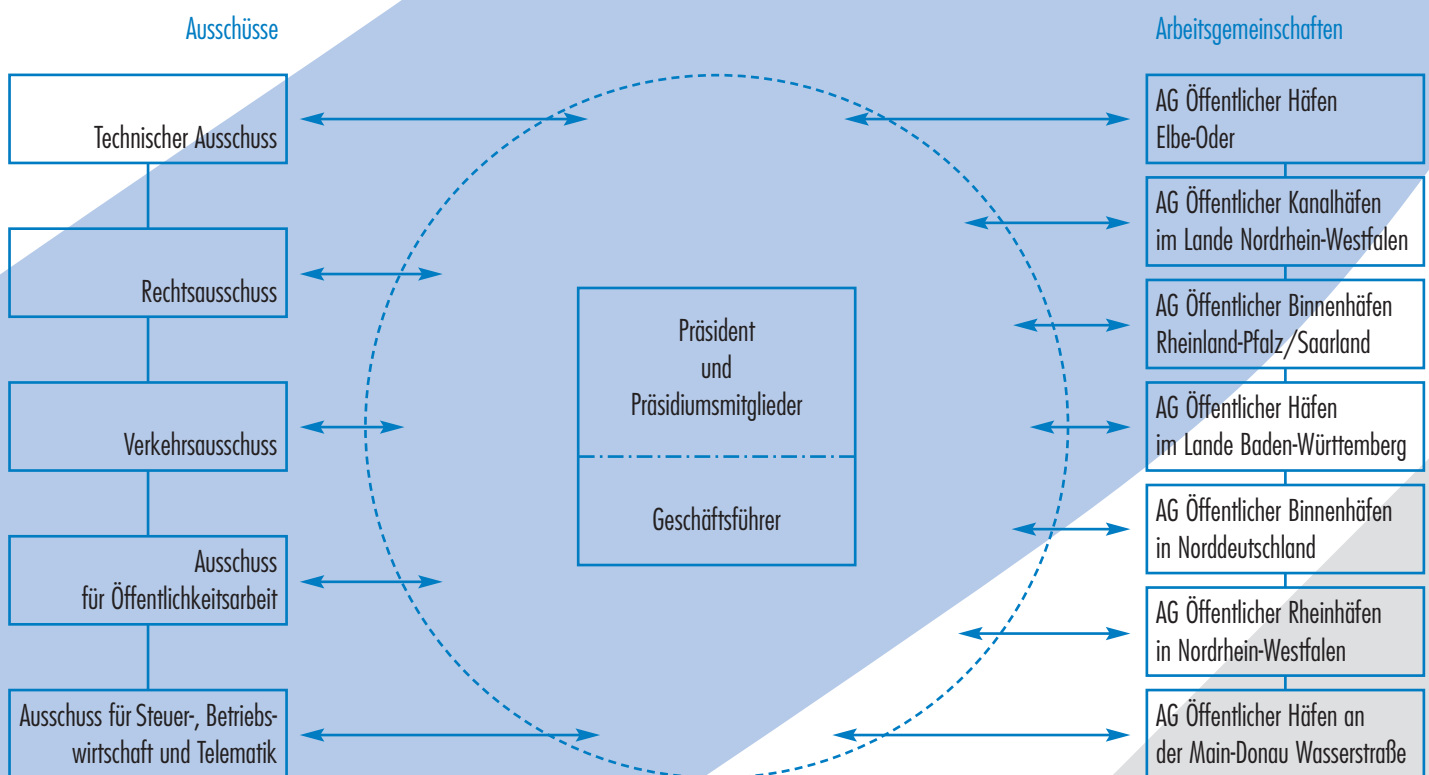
Ausschüsse

Technischer Ausschuss

Rechtsausschuss

Verkehrsausschuss

Ausschuss für Öffentlichkeitsarbeit

Ausschuss für Steuer-, Betriebswirtschaft und Telematik

Präsident und Präsidiumsmitglieder

Geschäftsführer

Arbeitsgemeinschaften

AG Öffentlicher Häfen Elbe-Oder

AG Öffentlicher Kanalhäfen im Lande Nordrhein-Westfalen

AG Öffentlicher Binnenhäfen Rheinland-Pfalz/Saarland

AG Öffentlicher Häfen im Lande Baden-Württemberg

AG Öffentlicher Binnenhäfen in Norddeutschland

AG Öffentlicher Rheinhäfen in Nordrhein-Westfalen

AG Öffentlicher Häfen an der Main-Donau Wasserstraße